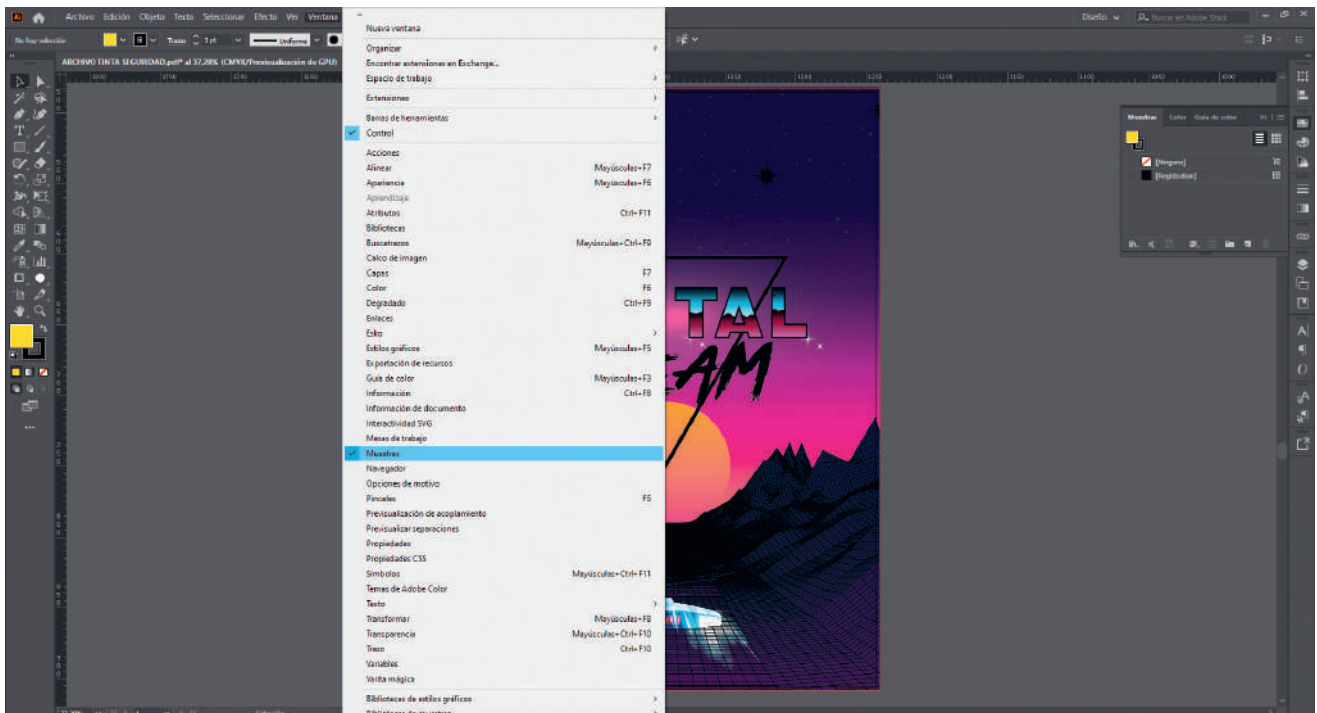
Archivo Edición Objeto Texto Seleccionar Efecto Ver Ventana

Diseño Buscar en Adobe Stock

No hay selección Trazo 1 pt Uniforme

ARCHIVO TINTA SEGURIDAD.pdf* al 37,28% (CMYK/Previsualización de GPU)

Nueva ventana
Organizar
Encontrar extensiones en Exchange...
Espacio de trabajo
Extensiones
Barras de herramientas
Control
Acciones
Alinear Mayúsculas+F7
Apariencia Mayúsculas+F6
Aprendizaje
Atributos Ctrl+F11
Bibliotecas
Buscatrazos Mayúsculas+Ctrl+F9
Calco de imagen
Capas F7
Color F6
Degradado Ctrl+F9
Enlaces
Estilo
Estilos gráficos Mayúsculas+F5
Exportación de recursos
Guía de color Mayúsculas+F3
Información Ctrl+F8
Información de documento
Interactividad SVG
Mesas de trabajo
Muestras
Navegador
Opciones de motivo
Pinceles F5
Previsualización de acoplamiento
Previsualizar separaciones
Propiedades
Propiedades CSS
Símbolos Mayúsculas+Ctrl+F11
Temas de Adobe Color
Texto
Transformar Mayúsculas+F8
Transparencia Mayúsculas+Ctrl+F10
Trazo Ctrl+F10
Variables
Varita mágica
Bibliotecas de estilos gráficos

TAL
AM

Muestras Color Guía de color
[Ninguno]
[Registration]